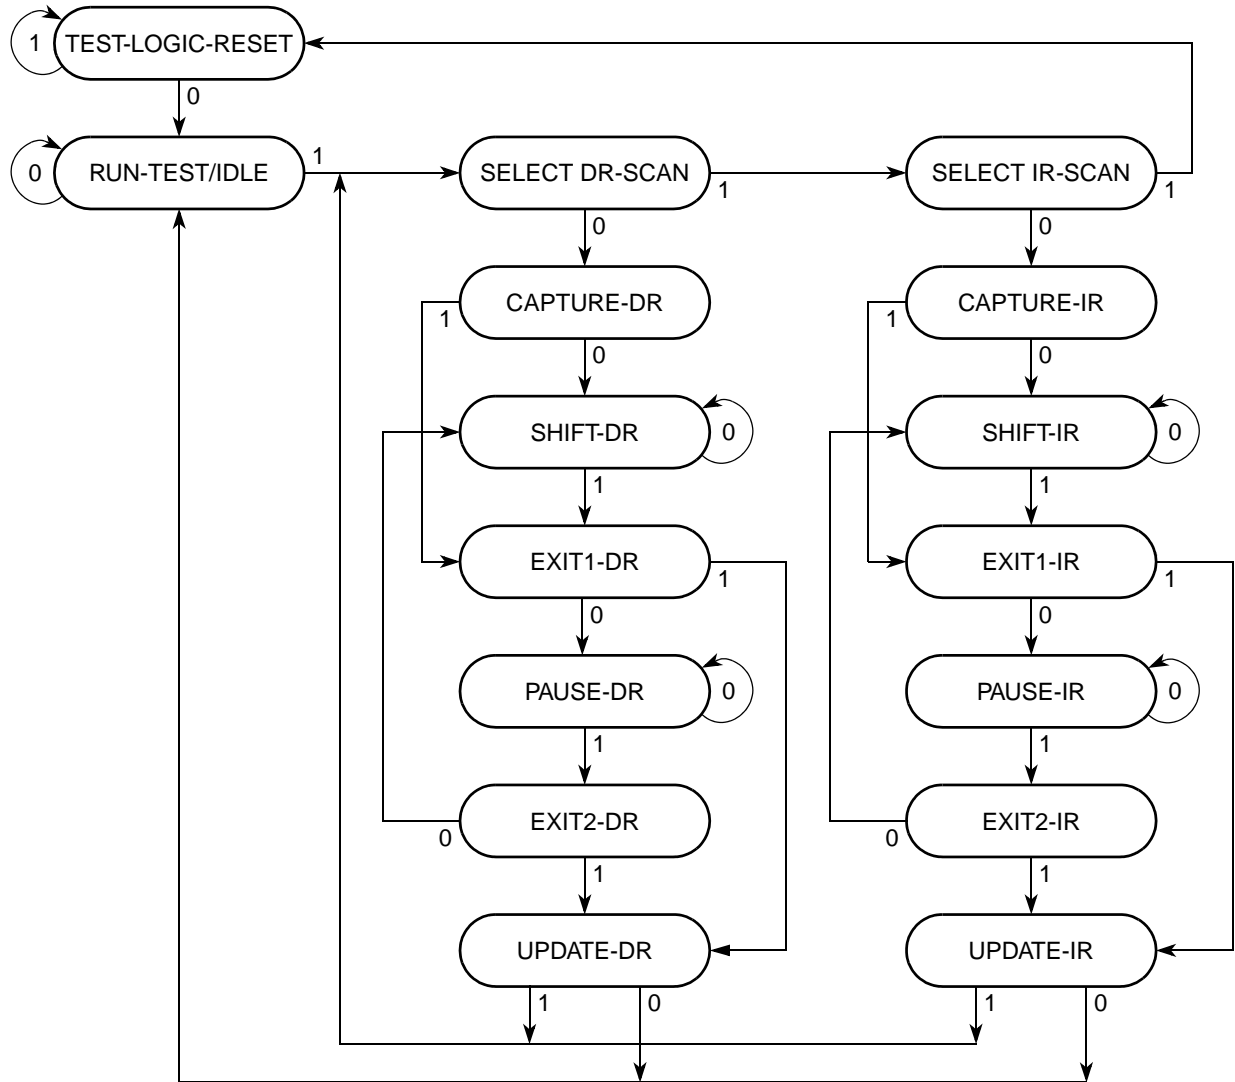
1 TEST-LOGIC-RESET
0
0 RUN-TEST/IDLE 1
SELECT DR-SCAN 1
SELECT IR-SCAN 1
0
CAPTURE-DR 1
0
SHIFT-DR 0
1
EXIT1-DR 1
0
PAUSE-DR 0
1
EXIT2-DR 0
1
UPDATE-DR
1 0
0
CAPTURE-IR 1
0
SHIFT-IR 0
1
EXIT1-IR 1
0
PAUSE-IR 0
1
EXIT2-IR 0
1
UPDATE-IR
1 0